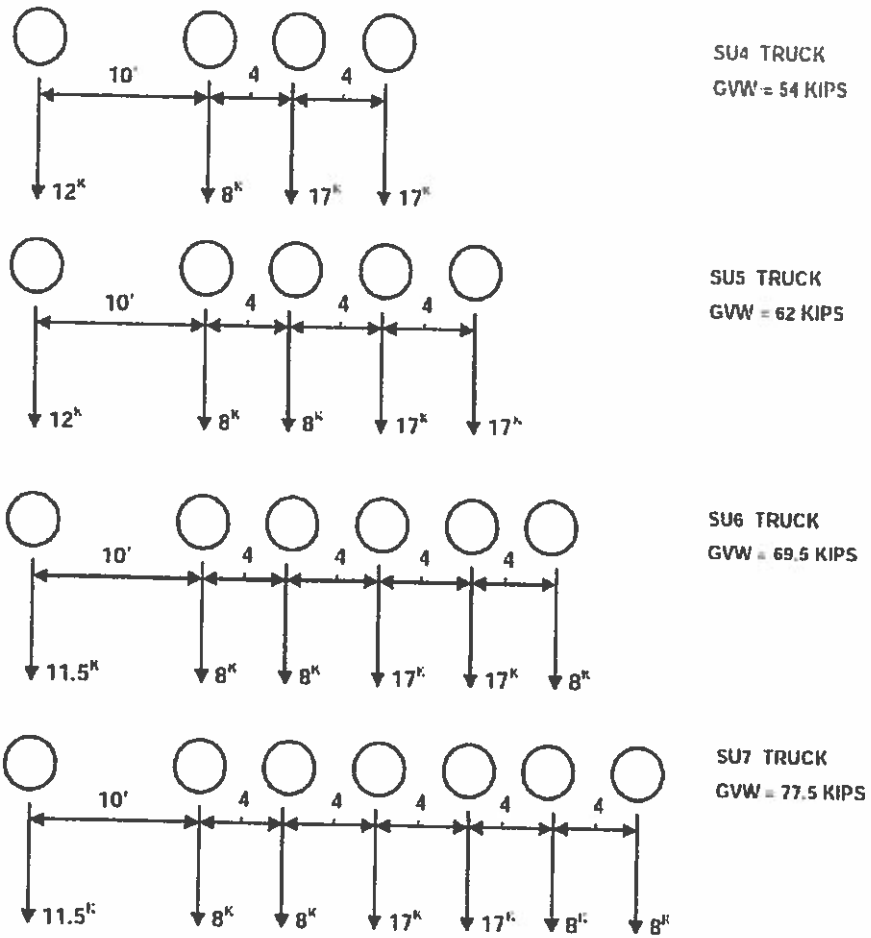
10'
4
4
$12^K$
$8^K$
$17^K$
$17^K$

SU4 TRUCK
GVW = 54 KIPS

10'
4
4
4
$12^K$
$8^K$
$8^K$
$17^K$
$17^K$

SU5 TRUCK
GVW = 62 KIPS

10'
4
4
4
4
$11.5^K$
$8^K$
$8^K$
$17^K$
$17^K$
$8^K$

SU6 TRUCK
GVW = 69.5 KIPS

10'
4
4
4
4
4
$11.5^K$
$8^K$
$8^K$
$17^K$
$17^K$
$8^K$
$8^K$

SU7 TRUCK
GVW = 77.5 KIPS